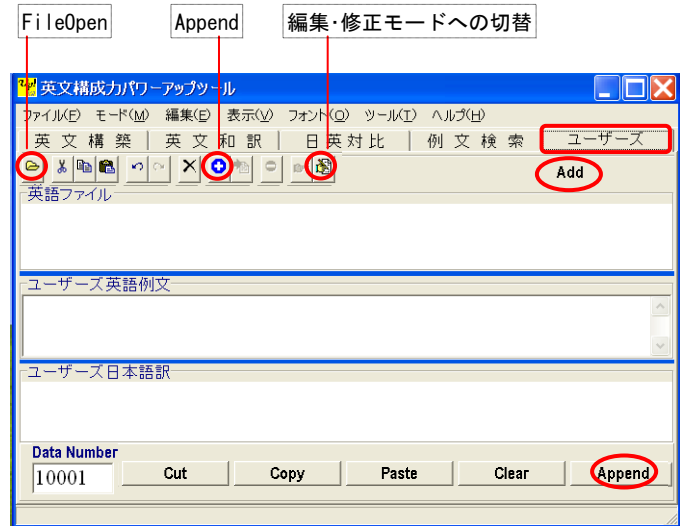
FileOpen

Append

編集・修正モードへの切替

英文構成力パワーアップツール

ファイル(F) モード(M) 編集(E) 表示(V) フォント(O) ツール(T) ヘルプ(H)

英文構築 | 英文和訳 | 日英対比 | 例文検索 | ユーザーズ

Add

英語ファイル

ユーザーズ英語例文

ユーザーズ日本語訳

Data Number

10001

Cut

Copy

Paste

Clear

Append